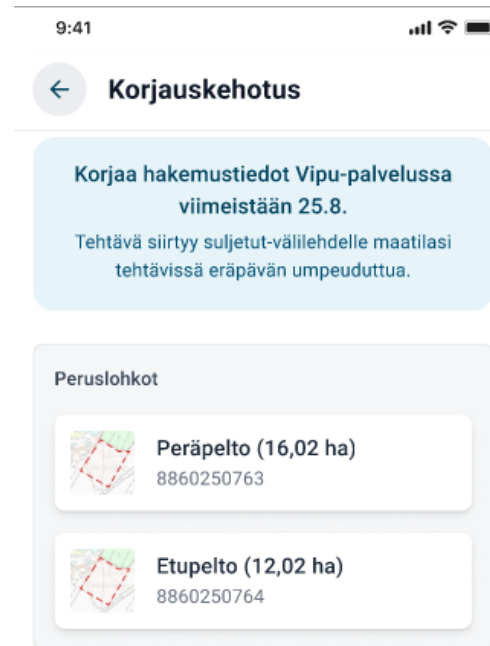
9:41

Korjauskehotus

Korjaa hakemustiedot Vipu-palvelussa viimeistään 25.8.

Tehtävä siirtyy suljetut-välilehdelle maatilasi tehtävissä eräpävän umpeuduttua.

Peruslohkot

Peräpelto (16,02 ha)
8860250763

Etupelto (12,02 ha)
8860250764